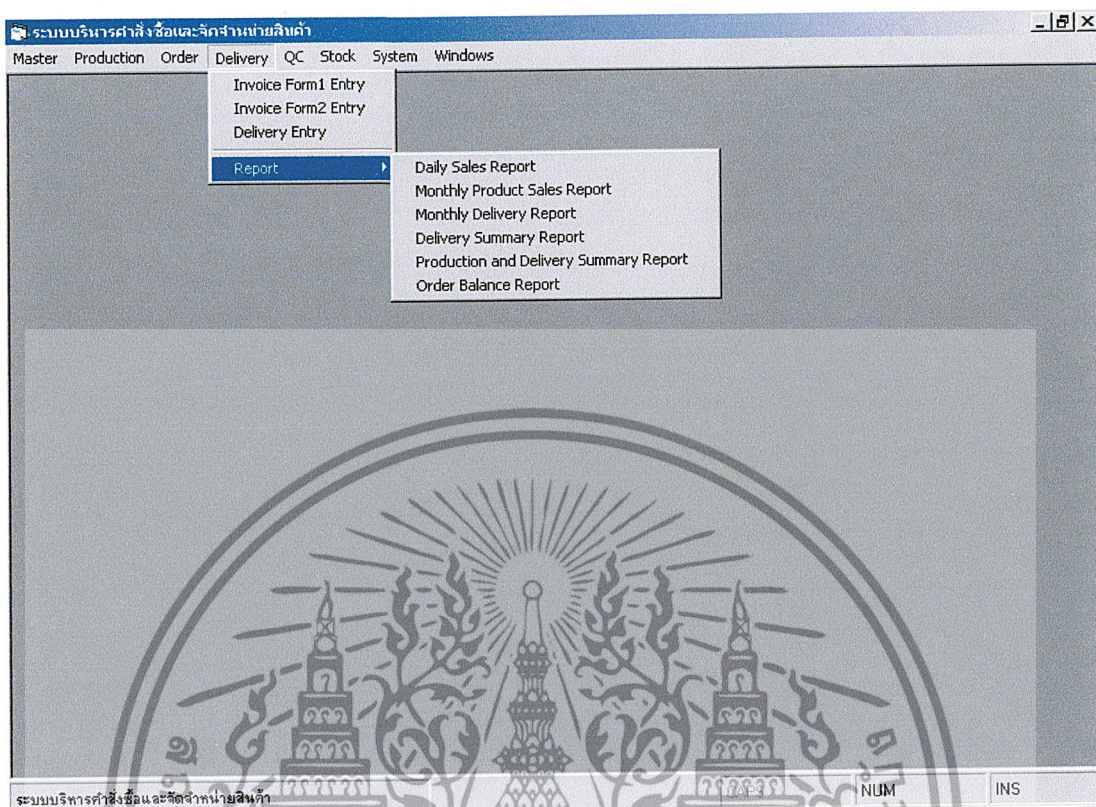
ระบบบริหารคำสั่งซื้อและจัดจำหน่ายสินค้า

Master Production Order Delivery QC Stock System Windows

Invoice Form1 Entry
Invoice Form2 Entry
Delivery Entry
Report

Daily Sales Report
Monthly Product Sales Report
Monthly Delivery Report
Delivery Summary Report
Production and Delivery Summary Report
Order Balance Report

ระบบบริหารคำสั่งซื้อและจัดจำหน่ายสินค้า CAPS NUM INS